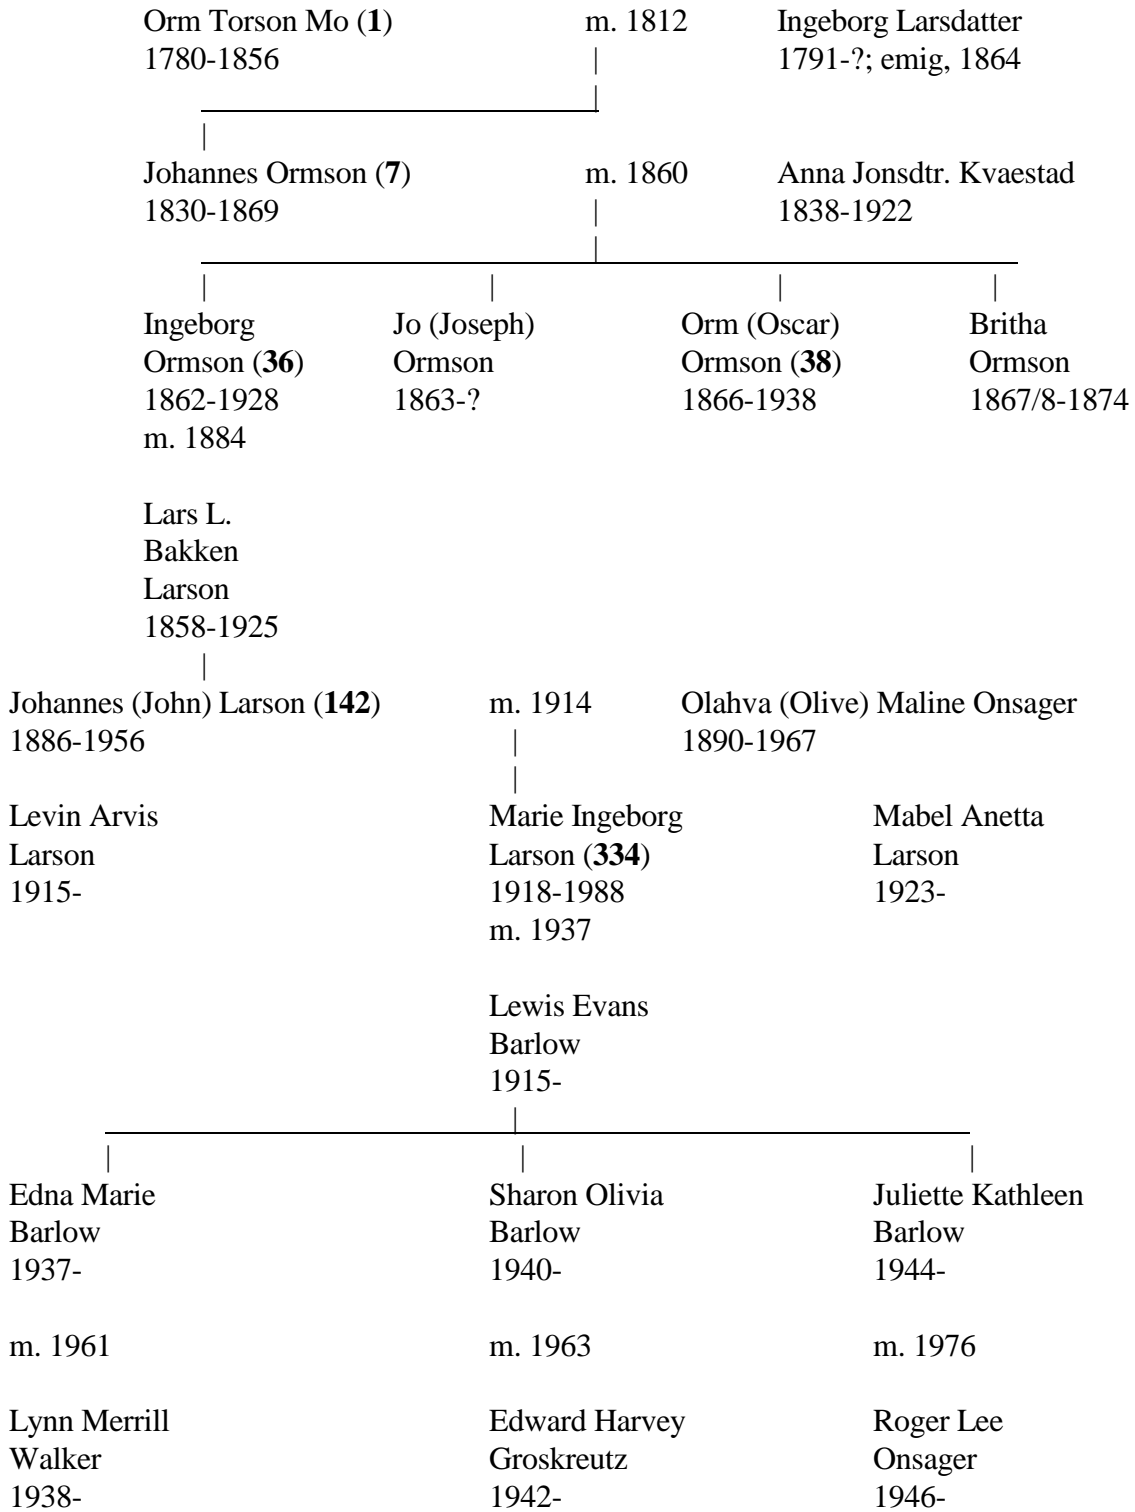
Orm Torson Mo (**1**)
1780-1856

m. 1812

Ingeborg Larsdatter
1791-?; emig, 1864

Johannes Ormson (**7**)
1830-1869

m. 1860

Anna Jonsdtr. Kvaestad
1838-1922

Ingeborg Ormson (**36**)
1862-1928
m. 1884

Jo (Joseph) Ormson
1863-?

Orm (Oscar) Ormson (**38**)
1866-1938

Britha Ormson
1867/8-1874

Lars L. Bakken Larson
1858-1925

Johannes (John) Larson (**142**)
1886-1956

m. 1914

Olahva (Olive) Maline Onsager
1890-1967

Levin Arvis Larson
1915-

Marie Ingeborg Larson (**334**)
1918-1988
m. 1937

Mabel Anetta Larson
1923-

Lewis Evans Barlow
1915-

Edna Marie Barlow
1937-

m. 1961

Lynn Merrill Walker
1938-

Sharon Olivia Barlow
1940-

m. 1963

Edward Harvey Groskreutz
1942-

Juliette Kathleen Barlow
1944-

m. 1976

Roger Lee Onsager
1946-